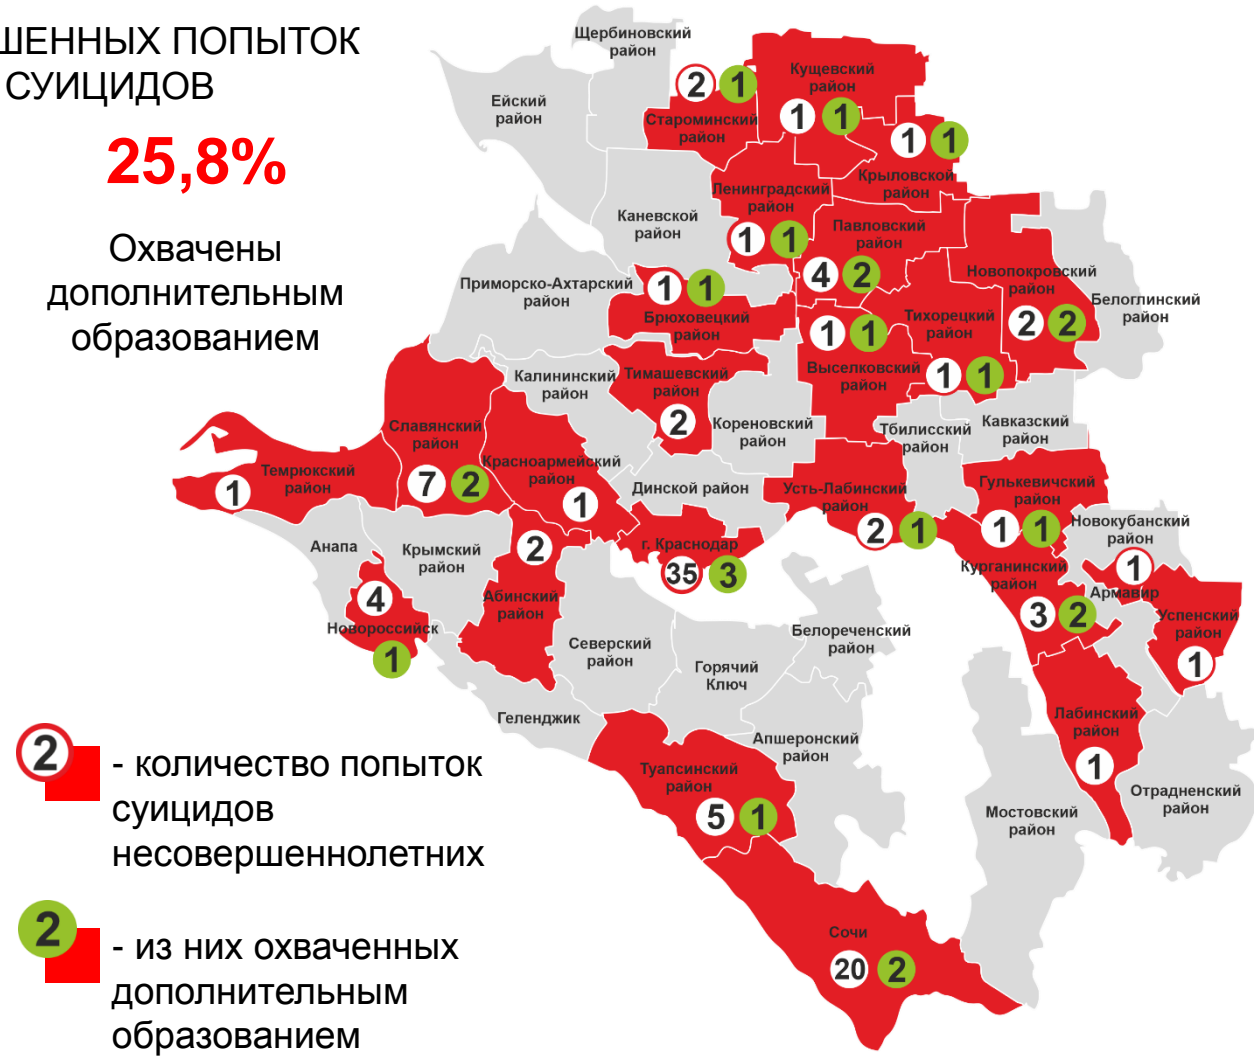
ШЕННЫХ ПОПЫТОК СУИЦИДОВ

25,8%

Охвачены дополнительным образованием

Щербиновский район
Ейский район
2 1
Староминский район
Кущевский район
1 1
1 1
Крыловской район
Ленинградский район
Каневской район
1 1
Павловский район
4 2
Новопокровский район
Белоглинский район
Приморско-Ахтарский район
1 1
Брюховецкий район
1 1
Тихорецкий район
2 2
Калининский район
Тимашевский район
Выселковский район
1 1
2
Кореновский район
Тбилисский район
Кавказский район
Славянский район
Темрюкский район
1
7 2
Красноармейский район
1
Динской район
Усть-Лабинский район
2 1
Гулькевичский район
1 1
Новокубанский район
Анапа
Крымский район
2
г. Краснодар
35 3
Курганинский район
1
Армавир
3 2
Успенский район
1
4
Новороссийск
1
Абинский район
Северский район
Горячий Ключ
Белореченский район
Геленджик
Апшеронский район
Лабинский район
1
Туапсинский район
5 1
Мостовский район
Отрадненский район
Сочи
20 2

2 - количество попыток суицидов несовершеннолетних

2 - из них охваченных дополнительным образованием